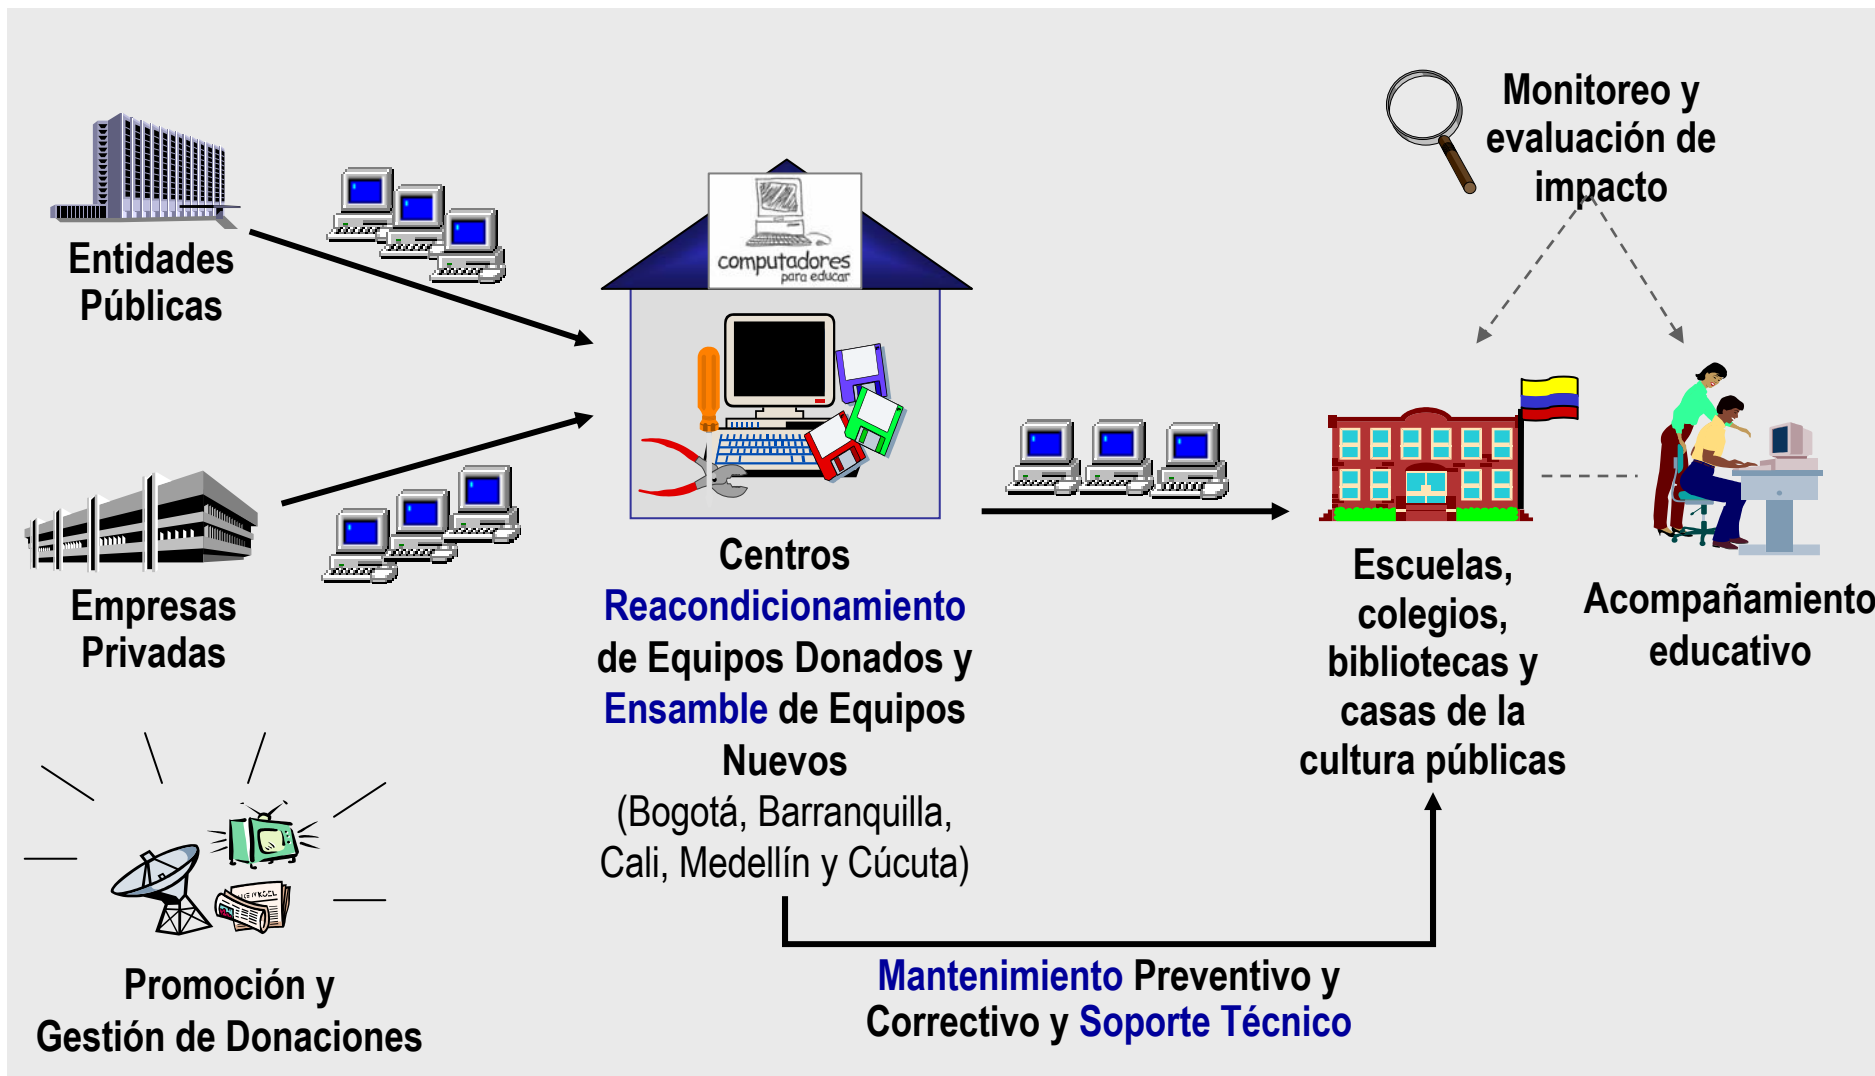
Monitoreo y evaluación de impacto

Entidades Públicas

computadores para educar

Empresas Privadas

Centros Reacondicionamiento de Equipos Donados y Ensamble de Equipos Nuevos (Bogotá, Barranquilla, Cali, Medellín y Cúcuta)

Escuelas, colegios, bibliotecas y casas de la cultura públicas

Acompañamiento educativo

Promoción y Gestión de Donaciones

Mantenimiento Preventivo y Correctivo y Soporte Técnico